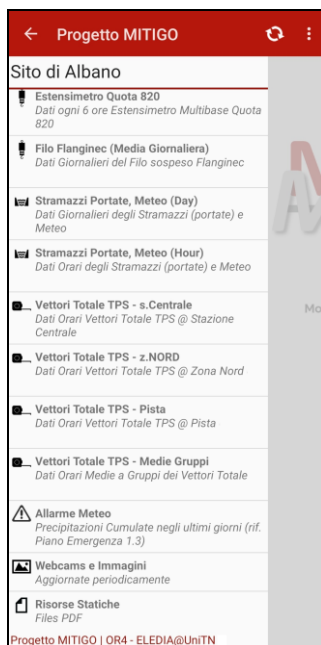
Progetto MITIGO

Sito di Albano

Estensimetro Quota 820
Dati ogni 6 ore Estensimetro Multibase Quota 820

Filo Flanginec (Media Giornaliera)
Dati Giornalieri del Filo sospeso Flanginec

Stramazzi Portate, Meteo (Day)
Dati Giornalieri degli Stramazzi (portate) e Meteo

Stramazzi Portate, Meteo (Hour)
Dati Orari degli Stramazzi (portate) e Meteo

Vettori Totale TPS - s.Centrale
Dati Orari Vettori Totale TPS @ Stazione Centrale

Vettori Totale TPS - z.NORD
Dati Orari Vettori Totale TPS @ Zona Nord

Vettori Totale TPS - Pista
Dati Orari Vettori Totale TPS @ Pista

Vettori Totale TPS - Medie Gruppi
Dati Orari Medie a Gruppi dei Vettori Totale

Allarme Meteo
Precipitazioni Cumulate negli ultimi giorni (rif. Piano Emergenza 1.3)

Webcams e Immagini
Aggiornate periodicamente

Risorse Statiche
Files PDF

Progetto MITIGO | OR4 - ELEDIA@UniTN

Mo